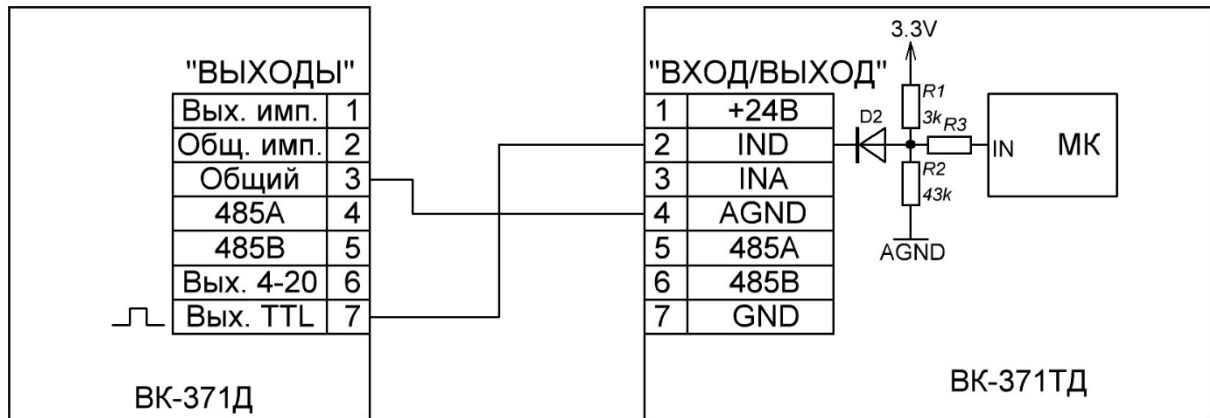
"ВЫХОДЫ"

| Вых. имп. | 1 |
|---|---|
| Общ. имп. | 2 |
| Общий | 3 |
| 485A | 4 |
| 485B | 5 |
| Вых. 4-20 | 6 |
| Вых. TTL | 7 |

ВК-371Д

"ВХОД/ВЫХОД"

| 1 | +24В |
|---|---|
| 2 | IND |
| 3 | INA |
| 4 | AGND |
| 5 | 485A |
| 6 | 485B |
| 7 | GND |

3.3V
R1
3k
R3
D2
R2
43k
AGND
IN
МК

ВК-371ТД